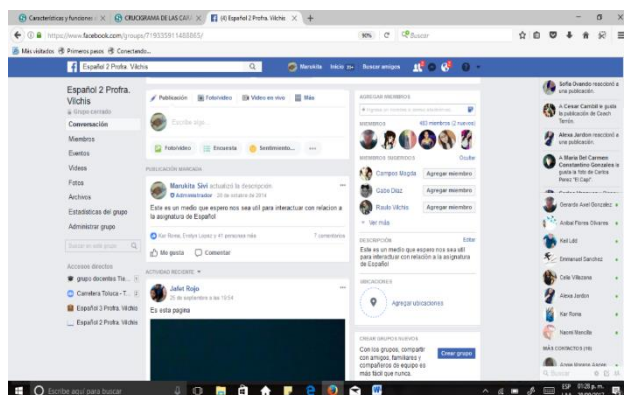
Características y funciones | CRUCIGRAMA DE LAS CAR | (4) Español 2 Profra. Vilchis | +

https://www.facebook.com/groups/719335911488863/ 90% Buscar

Más visitados Primeros pasos Conectado...

Español 2 Profra. Vilchis Maruskita Inicio Buscar amigos

Español 2 Profra. Vilchis
Grupo cerrado

Conversación
Miembros
Eventos
Videos
Fotos
Archivos
Estadísticas del grupo
Administrar grupo

Buscar en este grupo

Accesos directos
grupo docentes Te...
Carretera Toluca - T...
Español 3 Profra. Vilchis
Español 2 Profra. Vilchis

Publicación Fotos/video Video en vivo Más

Escribe algo...

Foto/video Encuesta Sentimiento...

PUBLICACIÓN MARCADA

Maruskita Sivi actualizó la descripción.
Administrador · 26 de octubre de 2016

Este es un medio que espero nos sea útil para interactuar con relacion a la asignatura de Español

Kar Rome, Evelyn López y 40 personas más 7 comentarios

Me gusta Comentar

ACTIVIDAD RECIENTE

Jafet Rojo
25 de septiembre a las 10:54

Es esta pagina

AGREGAR MIEMBROS

MIEMBROS 483 miembros (2 nuevos)

MIEMBROS SUGERIDOS Ocultar

Campos Magda Agregar miembro
Gabo Díaz Agregar miembro
Raulo Vilchis Agregar miembro

DESCRIPCIÓN Editar
Este es un medio que espero nos sea útil para interactuar con relación a la asignatura de Español

UBICACIONES

Agregar ubicaciones

CREAR GRUPOS NUEVOS
Con los grupos, compartir con amigos, familiares y compañeros de equipo es más fácil que nunca.
Crear grupo

Sofía Oviedo reaccionó a una publicación.
A Cesar Carrizal le gusta la publicación de Czech Tenorio.
Alexa Jardon reaccionó a una publicación.
A María Del Carmen Constantino Gonzalez le gusta la foto de Carlos Perez "El Capi".

Gerardo Axel Gonzalez
Anibal Flores Olivares
Kat Lild
Emmanuel Sanchez
Cele Villazana
Alexa Jardon
Kar Rome
Nacei Mancilla
MÁS CONTACTOS (19)
Anna Moreno Alarcón
Buscar

Escribe aquí para buscar
ESP 01:28 p. m.